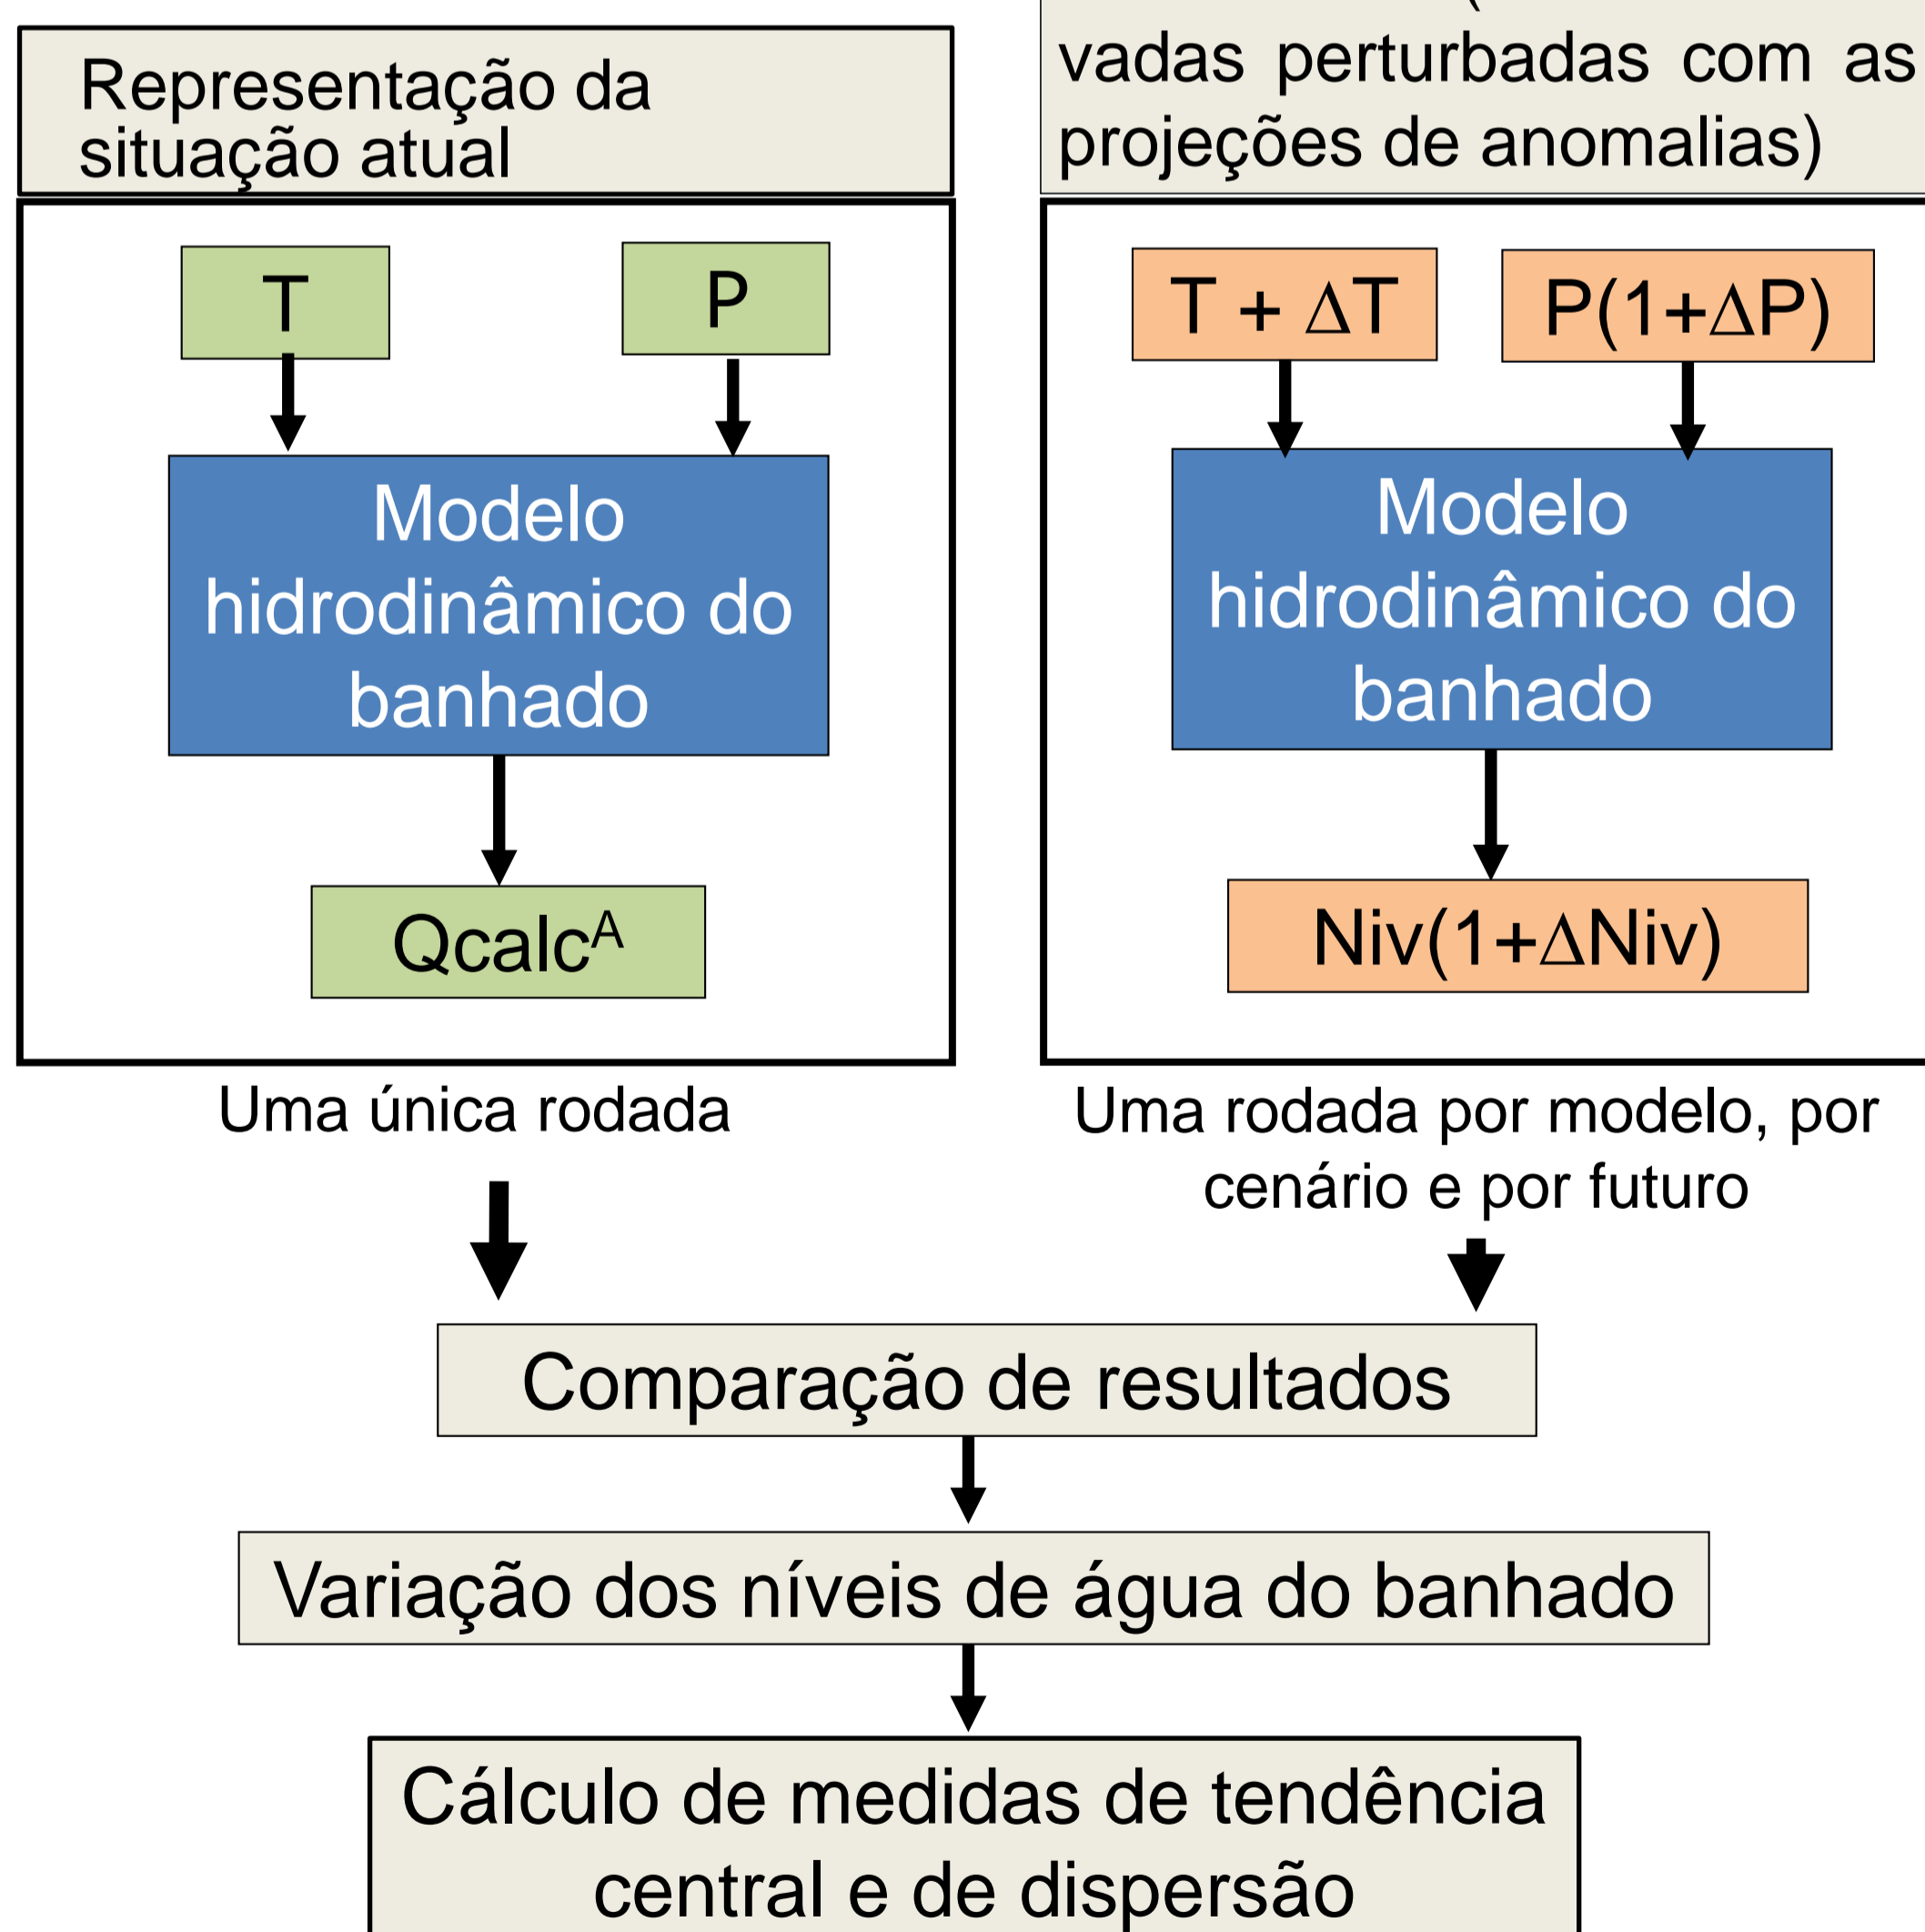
Representação da situação atual

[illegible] vadas perturbadas com as projeções de anomalias)

T

P

Modelo hidrodinâmico do banhado

Qcalc$^A$

Uma única rodada

T + $\Delta$T

P(1+$\Delta$P)

Modelo hidrodinâmico do banhado

Niv(1+$\Delta$Niv)

Uma rodada por modelo, por cenário e por futuro

Comparação de resultados

Variação dos níveis de água do banhado

Cálculo de medidas de tendência central e de dispersão